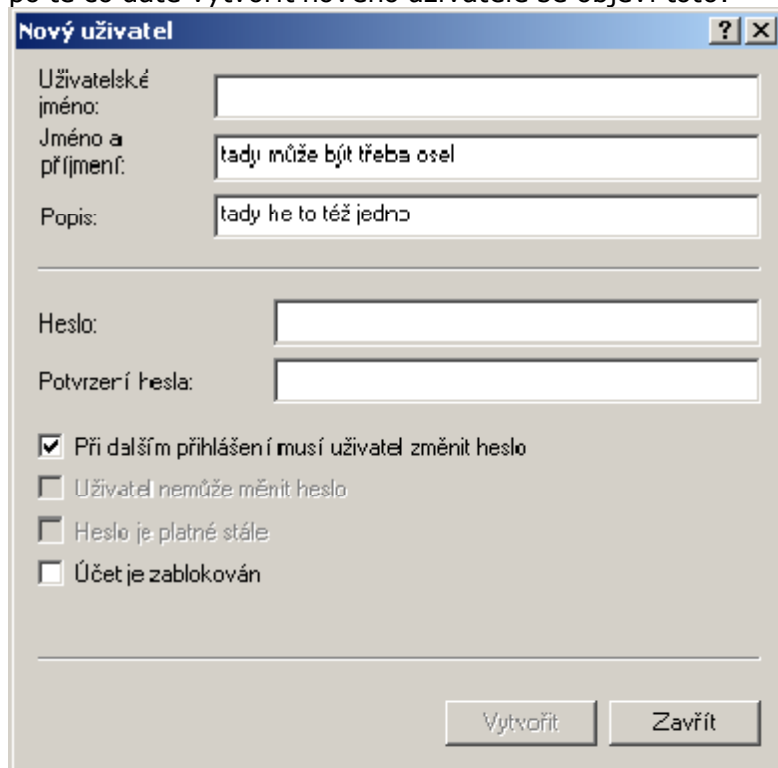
po té co dáte vytvořit nového uživatele se objeví toto:

Nový uživatel

?

×

Uživatelské jméno:

Jméno a příjmení:

tady může být třeba osel

Popis:

tady he to též jedno

Heslo:

Potvrzení hesla:

Při dalším přihlášení musí uživatel změnit heslo

Uživatel nemůže měnit heslo

Heslo je platné stále

Účet je zablokován

Vytvořit

Zavřít